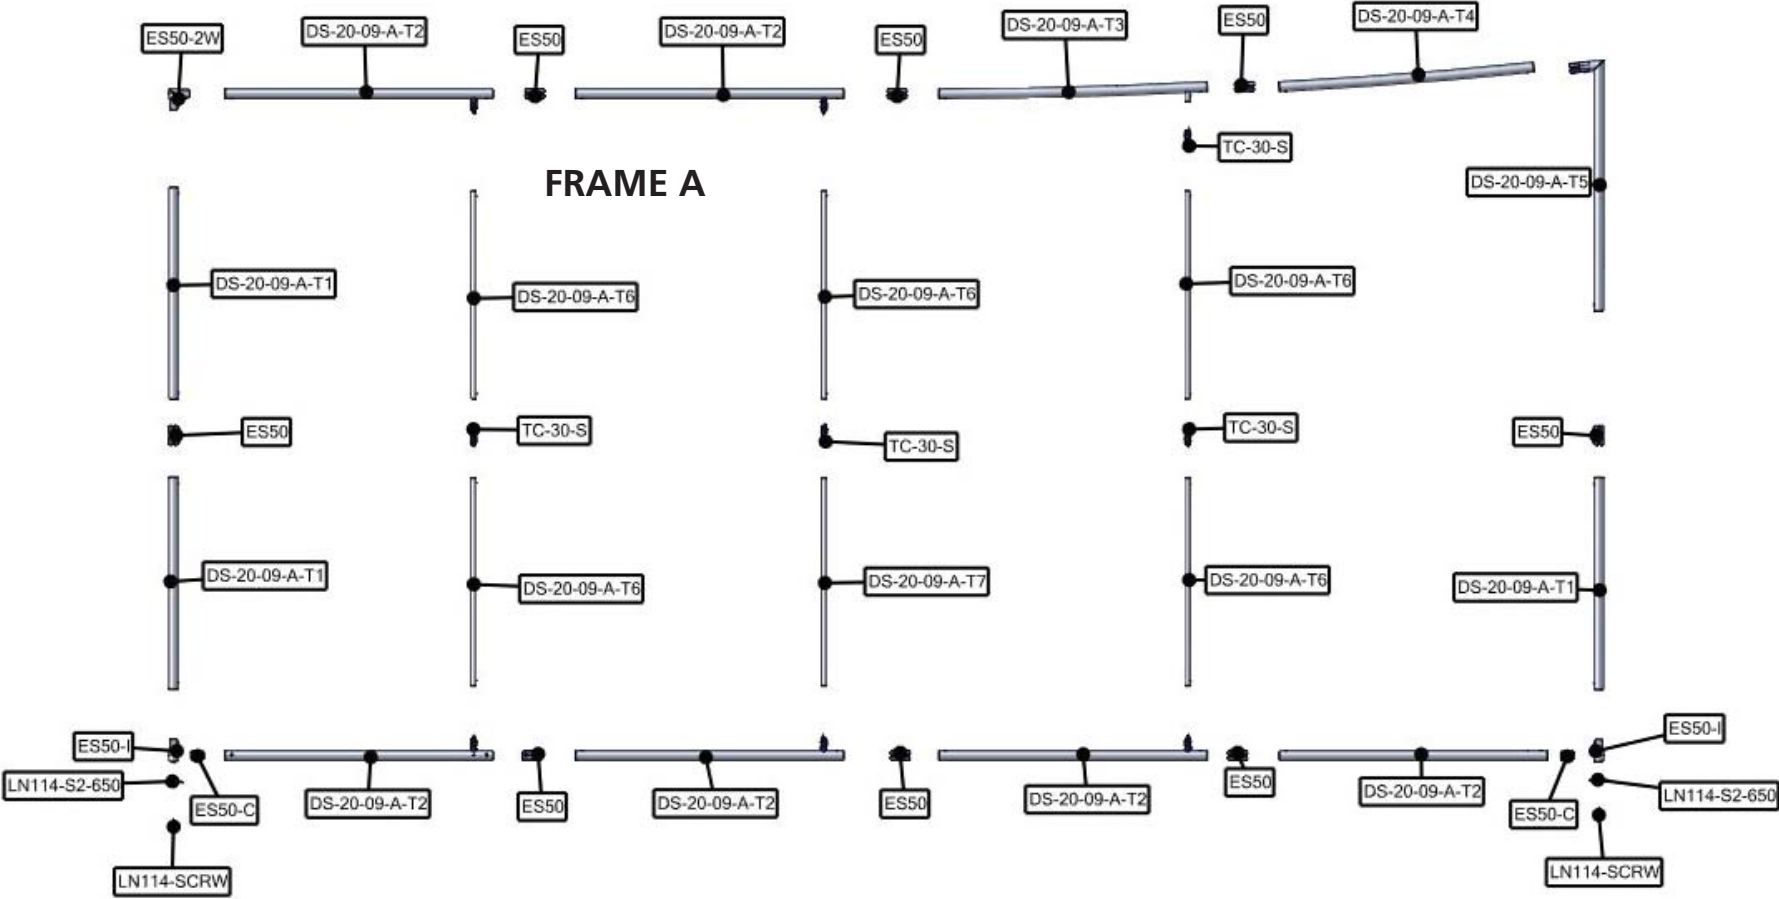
ES50-2W
DS-20-09-A-T2
ES50
DS-20-09-A-T2
ES50
DS-20-09-A-T3
ES50
DS-20-09-A-T4

TC-30-S

FRAME A

DS-20-09-A-T5

DS-20-09-A-T1
DS-20-09-A-T6
DS-20-09-A-T6
DS-20-09-A-T6

ES50
TC-30-S
TC-30-S
TC-30-S
ES50

DS-20-09-A-T1
DS-20-09-A-T6
DS-20-09-A-T7
DS-20-09-A-T6
DS-20-09-A-T1

ES50-I
ES50-I
LN114-S2-650
ES50-C
DS-20-09-A-T2
ES50
DS-20-09-A-T2
ES50
DS-20-09-A-T2
ES50
DS-20-09-A-T2
ES50-C
LN114-S2-650
LN114-SCRW
LN114-SCRW